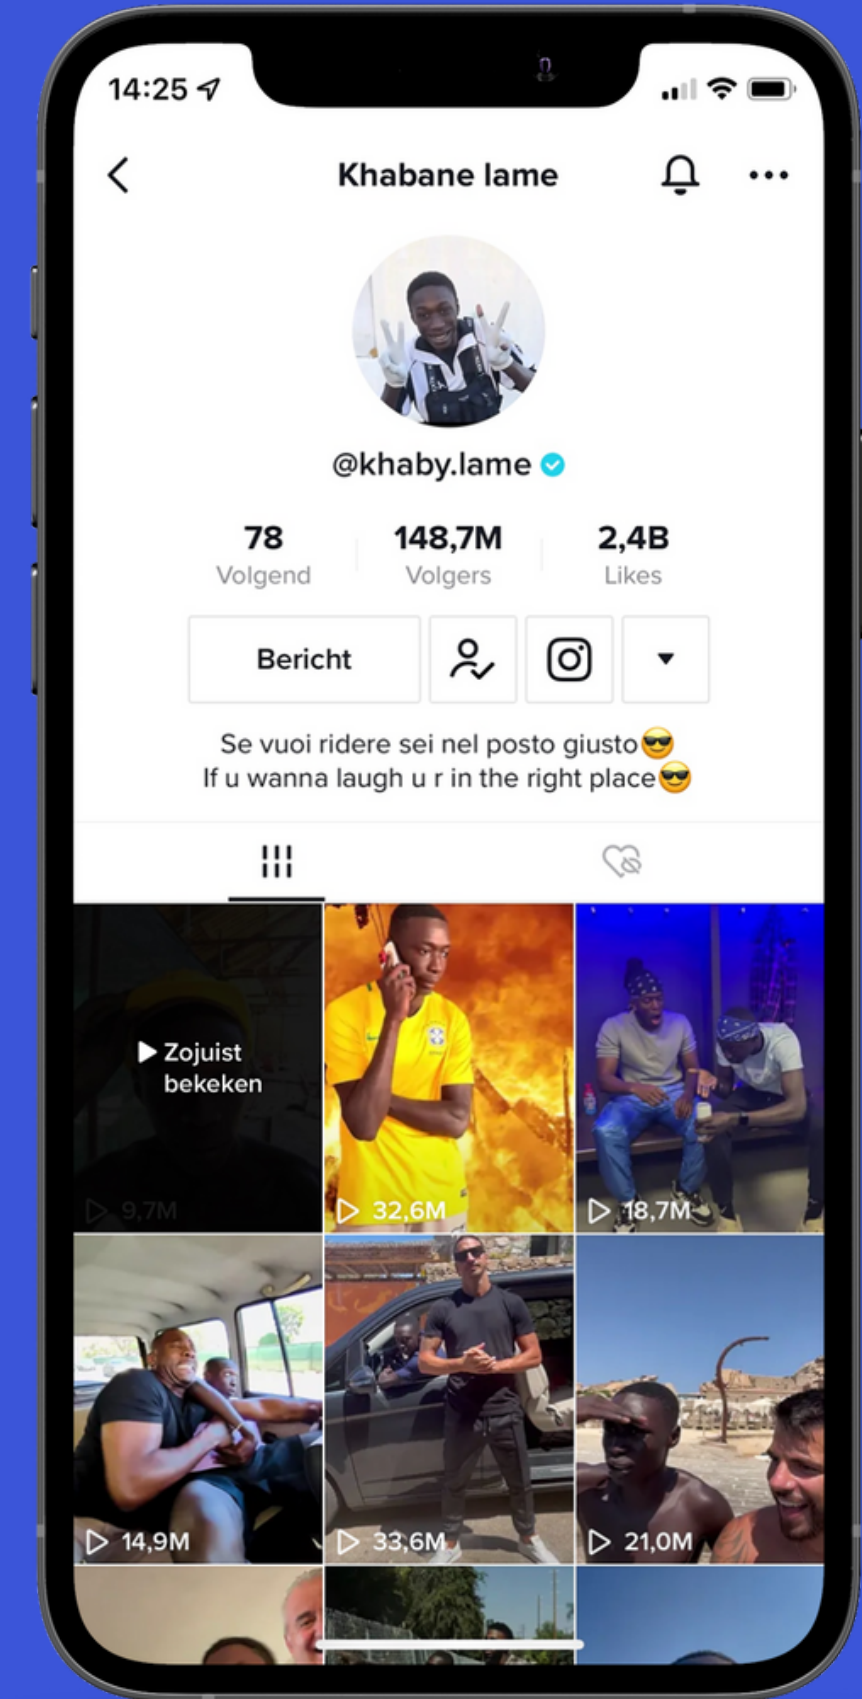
14:25

Khabane lame

@khaby.lame

78
Volgend

148,7M
Volgers

2,4B
Likes

Bericht

Se vuoi ridere sei nel posto giusto😎
If u wanna laugh u r in the right place😎

Zojuist bekeken

9,7M

32,6M

18,7M

14,9M

33,6M

21,0M